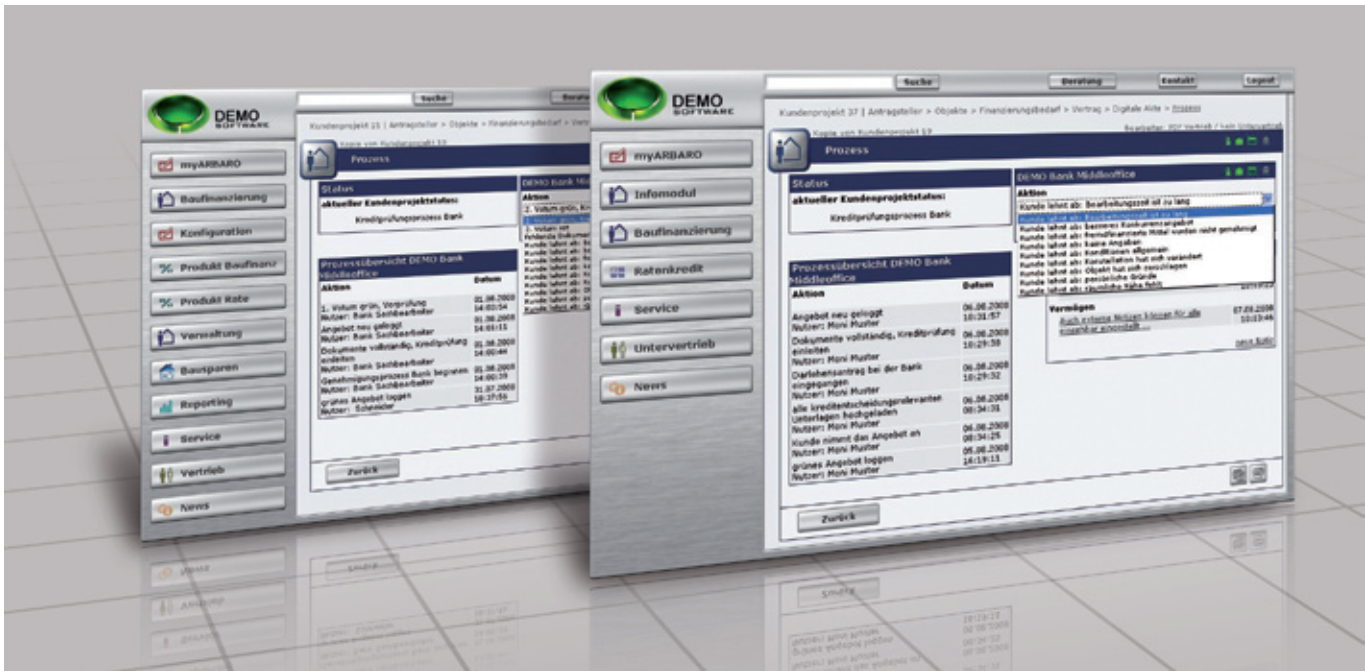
DEMO SOFTWARE

Suche

Beratung

Kundenprojekt 15 | Antragsteller > Objekte > Finanzierungsbedarf > Vertrag

Kopie von Kundenprojekt 13

myARBARO

Baufinanzierung

Konfiguration

Produkt Baufinanz

Produkt Rate

Verwaltung

Bausparen

Reporting

Service

Vertrieb

News

Prozess

Status

aktueller Kundenprojektstatus:

Kreditprüfungsprozess Bank

DEMO Bank Mi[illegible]

Aktion

Prozessübersicht DEMO Bank Middleoffice

| Aktion | Datum |
|---|---|
| 1. Votum grün, Vorprüfung Nutzer: Bank Sachbearbeiter | 01.08.2008 14:03:54 |
| Angebot neu gelegt Nutzer: Bank Sachbearbeiter | 01.08.2008 14:03:11 |
| Dokumente vollständig, Kreditprüfung einleiten Nutzer: Bank Sachbearbeiter | 01.08.2008 14:00:44 |
| Genehmigungsprozess Bank begonnen Nutzer: Bank Sachbearbeiter | 01.08.2008 14:00:19 |
| grünes Angebot loggen Nutzer: Schneider | 31.07.2008 16:37:56 |

Zurück

DEMO SOFTWARE

Suche

Beratung

Kontakt

Logout

Kundenprojekt 37 | Antragsteller > Objekte > Finanzierungsbedarf > Vertrag > Digitale Akte > Prozess

Kopie von Kundenprojekt 19

myARBARO

Infomodul

Baufinanzierung

Ratenkredit

Service

Untervertrieb

News

Prozess

Status

aktueller Kundenprojektstatus:

Kreditprüfungsprozess Bank

DEMO Bank Middleoffice

Aktion

Kunde lehnt ab: Bearbeitungszeit ist zu lang

Kunde lehnt ab: Bearbeitungszeit ist zu lang
Kunde lehnt ab: besseres Konkurrenzangebot
Kunde lehnt ab: Fremdfinanzierte Mittel wurden nicht genehmigt
Kunde lehnt ab: keine Angaben
Kunde lehnt ab: Konditionen allgemein
Kunde lehnt ab: Konstellation hat sich verändert
Kunde lehnt ab: Objekt hat sich zerschlagen
Kunde lehnt ab: persönliche Gründe
Kunde lehnt ab: räumliche Nähe fehlt

Prozessübersicht DEMO Bank Middleoffice

| Aktion | Datum |
|---|---|
| Angebot neu gelegt Nutzer: Moni Muster | 06.08.2008 10:31:57 |
| Dokumente vollständig, Kreditprüfung einleiten Nutzer: Moni Muster | 06.08.2008 10:29:38 |
| Darlehensantrag bei der Bank eingegangen Nutzer: Moni Muster | 06.08.2008 10:29:32 |
| alle kreditentscheidungsrelevanten Unterlagen hochgeladen Nutzer: Moni Muster | 06.08.2008 08:34:31 |
| Kunde nimmt das Angebot an Nutzer: Moni Muster | 06.08.2008 08:34:25 |
| grünes Angebot loggen Nutzer: Moni Muster | 05.08.2008 16:19:11 |

Vermögen

Auch externe Notizen können für alle Kooperations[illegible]

07.03.2008 10:13:46

neue Notiz

Zurück